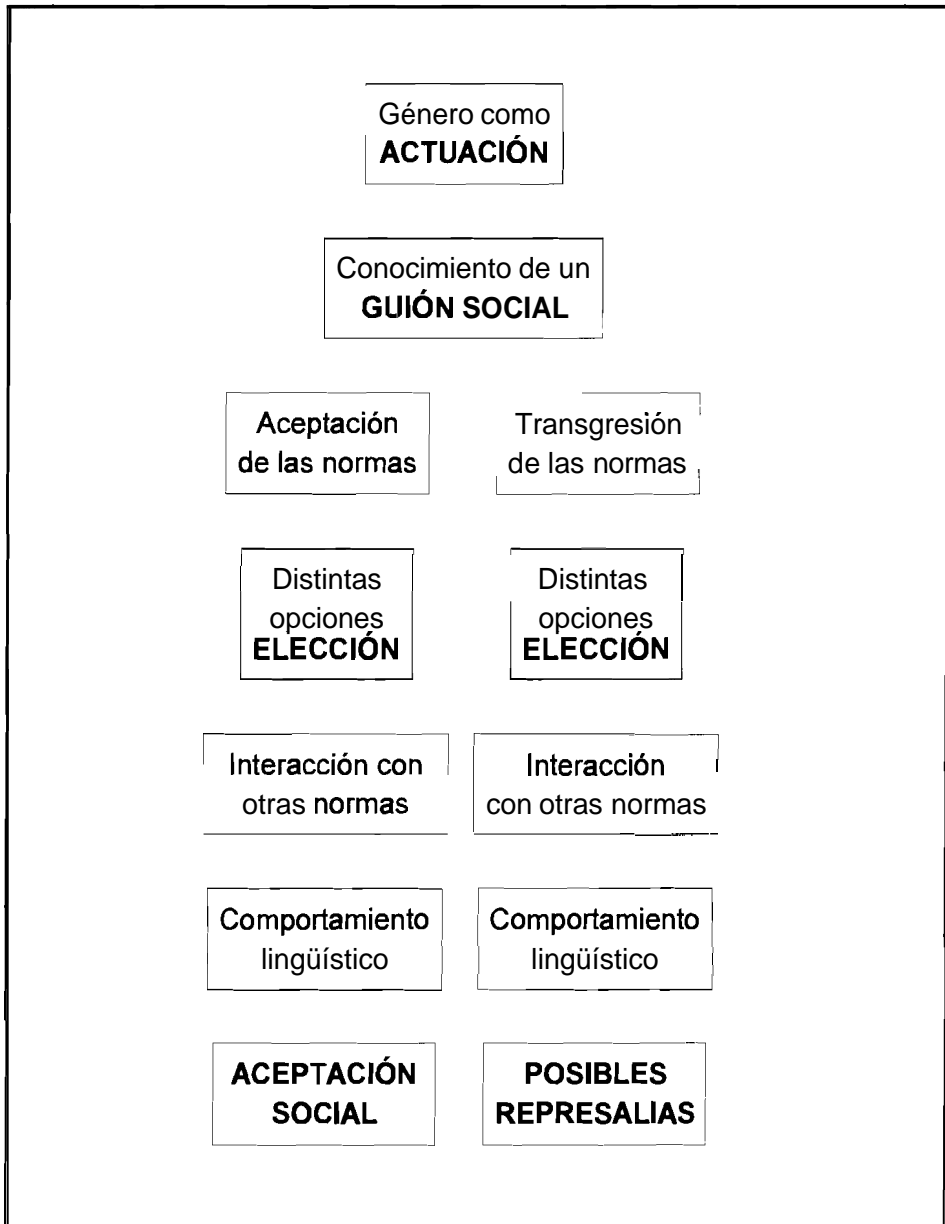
Género como
**ACTUACIÓN**

Conocimiento de un
**GUIÓN SOCIAL**

Aceptación de las normas

Transgresión de las normas

Distintas opciones
**ELECCIÓN**

Distintas opciones
**ELECCIÓN**

Interacción con otras normas

Interacción con otras normas

Comportamiento lingüístico

Comportamiento lingüístico

**ACEPTACIÓN SOCIAL**

**POSIBLES REPRESALIAS**